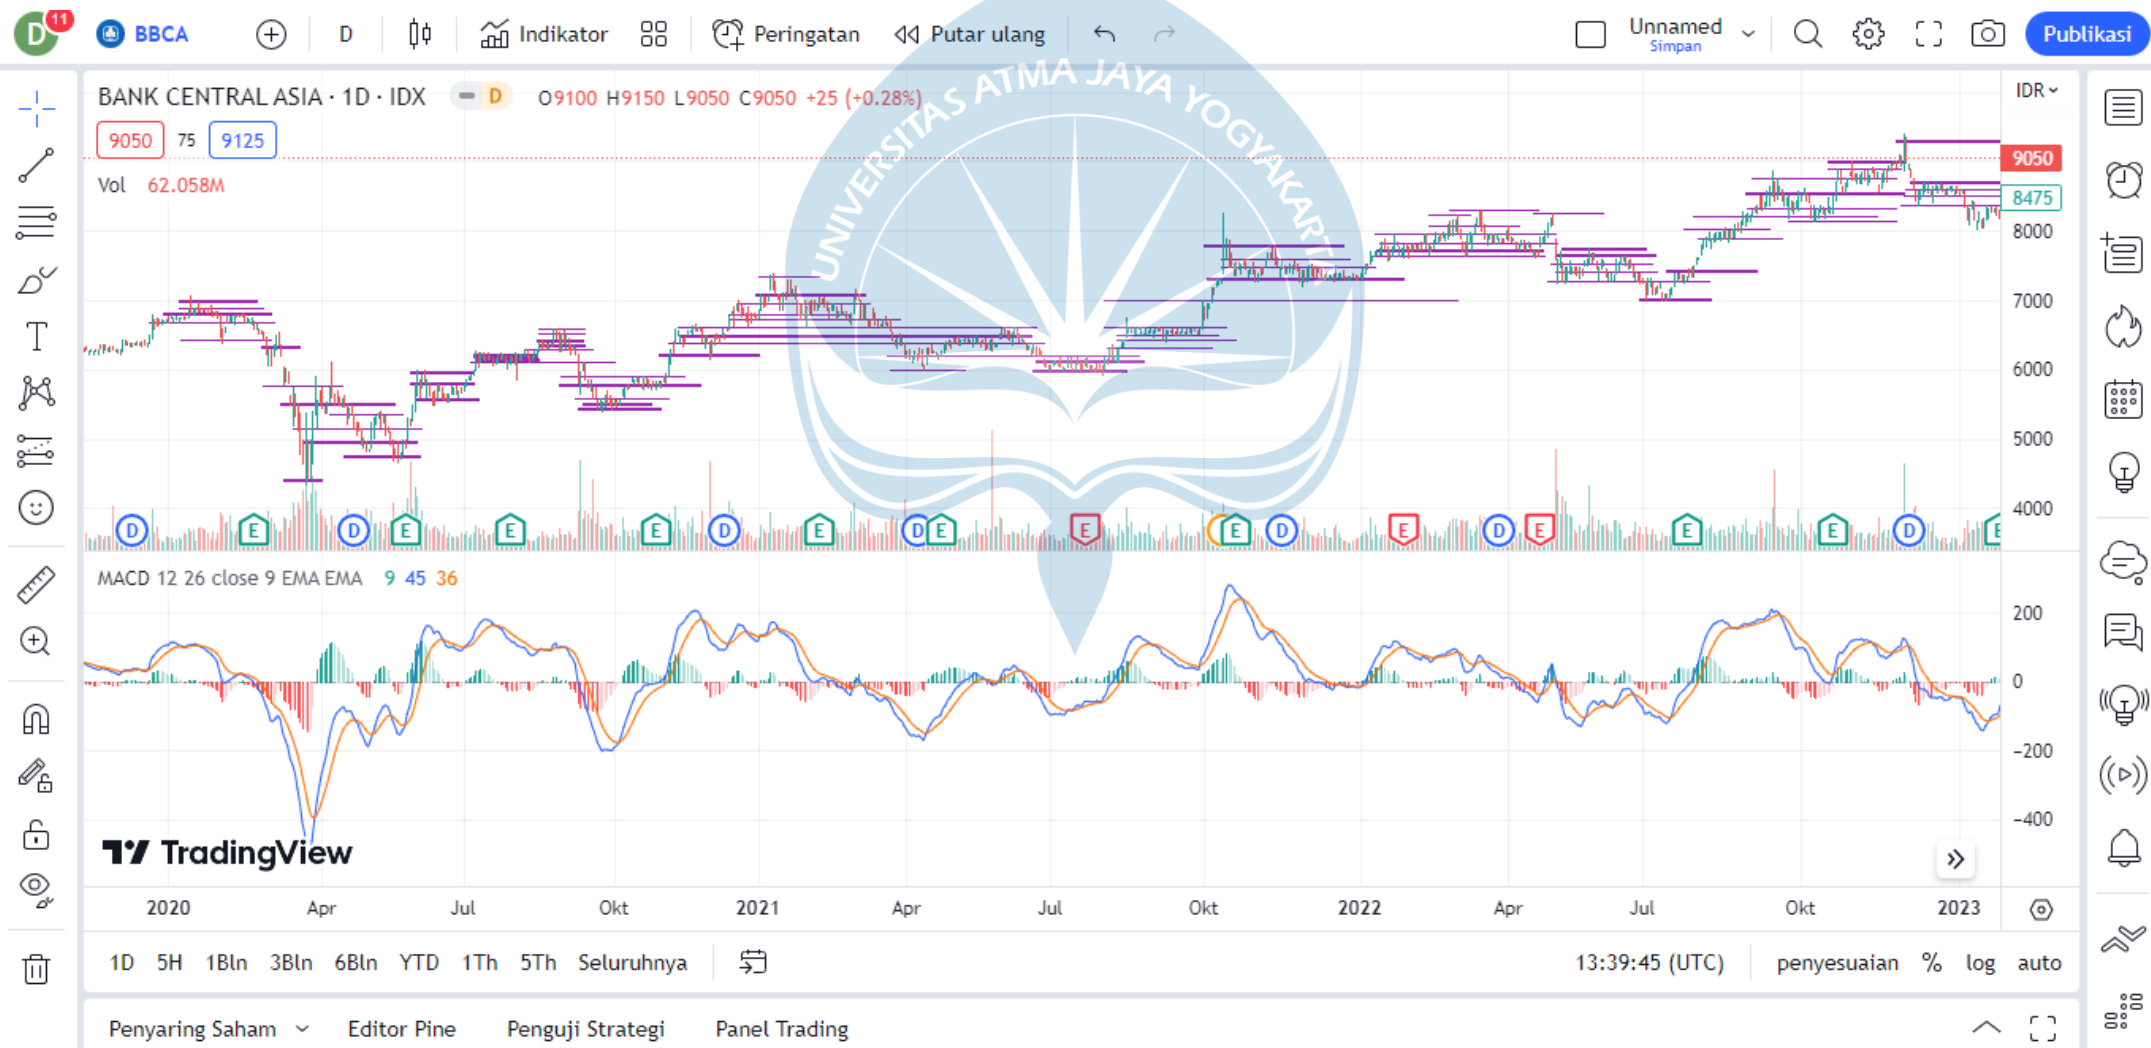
D 11 BBCA D Indikator Peringatan Putar ulang Unnamed Simpan Publikasi

BANK CENTRAL ASIA · 1D · IDX D O9100 H9150 L9050 C9050 +25 (+0.28%)

9050 75 9125

Vol 62.058M

UNIVERSITAS ATMA JAYA YOGYAKARTA

IDR

9050
8475
8000
7000
6000
5000
4000

D E D E E E D E D E E E D E D E E E D E

MACD 12 26 close 9 EMA EMA 9 45 36

200
0
-200
-400

TradingView

2020 Apr Jul Okt 2021 Apr Jul Okt 2022 Apr Jul Okt 2023

1D 5H 1Bln 3Bln 6Bln YTD 1Th 5Th Seluruhnya 13:39:45 (UTC) penyesuaian % log auto

Penyaring Saham Editor Pine Penguji Strategi Panel Trading